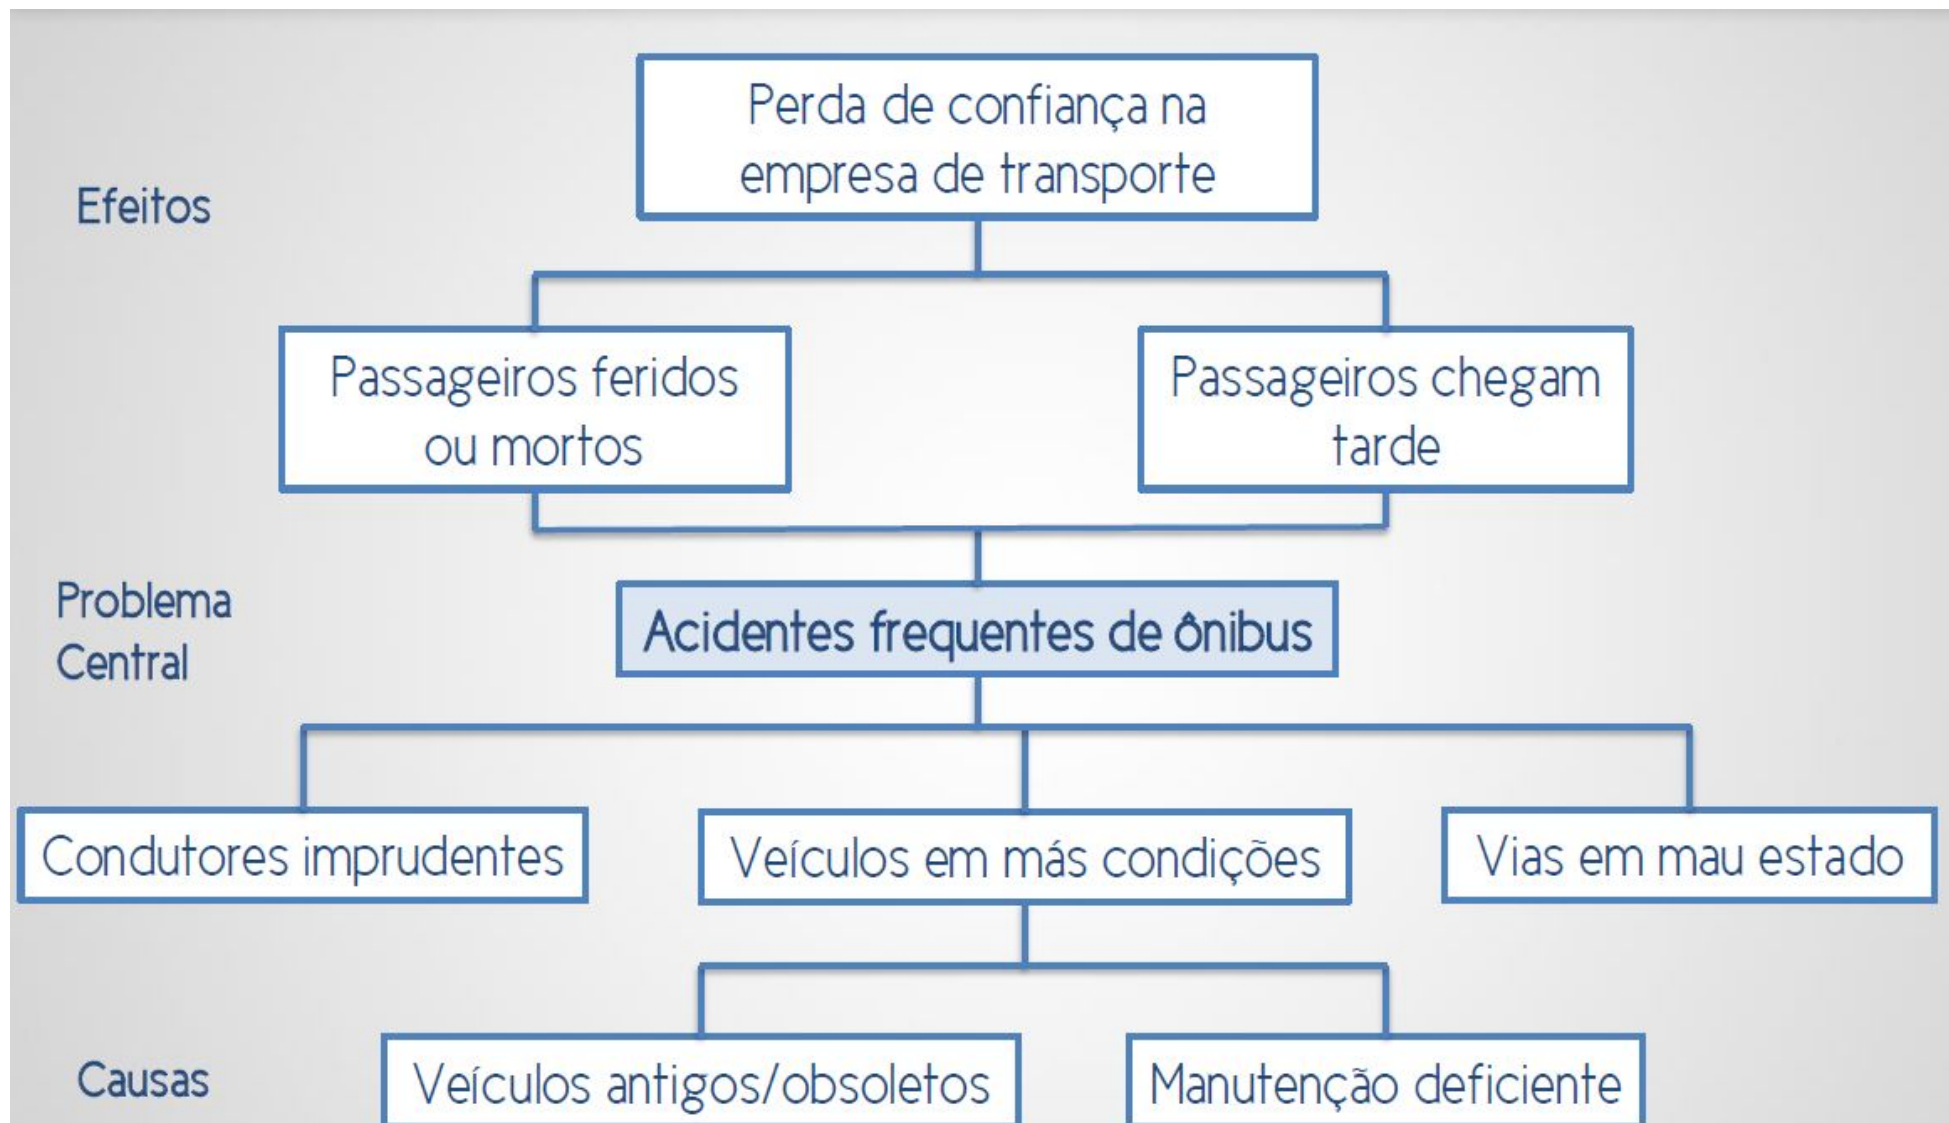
Efeitos

Perda de confiança na empresa de transporte

Passageiros feridos ou mortos

Passageiros chegam tarde

Problema Central

Acidentes frequentes de ônibus

Condutores imprudentes

Veículos em más condições

Vias em mau estado

Causas

Veículos antigos/obsoletos

Manutenção deficiente